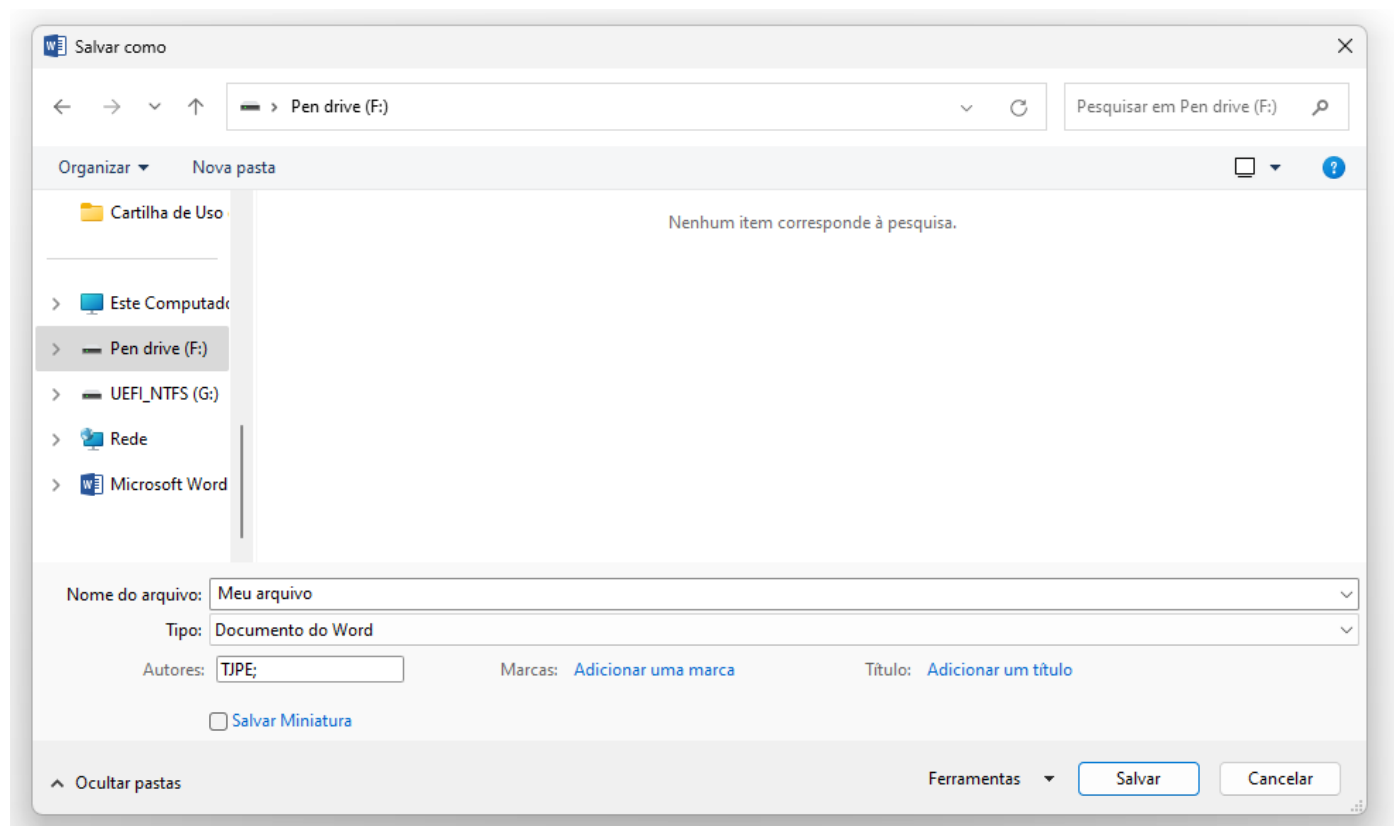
Salvar como

Pen drive (F:)

Pesquisar em Pen drive (F:)

Organizar

Nova pasta

Cartilha de Uso

Este Computado

Pen drive (F:)

UEFI_NTFS (G:)

Rede

Microsoft Word

Nenhum item corresponde à pesquisa.

Nome do arquivo: Meu arquivo

Tipo: Documento do Word

Autores: TJPE;

Marcas: Adicionar uma marca

Título: Adicionar um título

Salvar Miniatura

Ocultar pastas

Ferramentas

Salvar

Cancelar